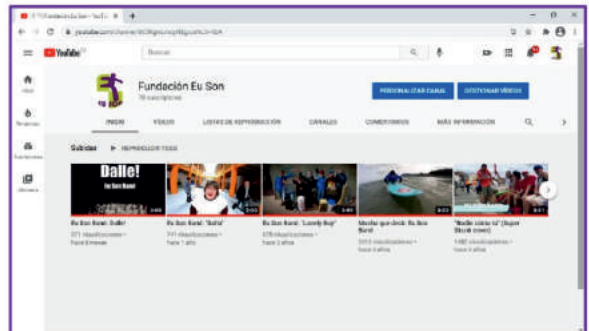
YouTube

Buscar

Fundación Eu Son

PERSONALIZAR CANAL

GESTIONAR VÍDEOS

INICIO

VÍDEOS

LISTAS DE REPRODUCCIÓN

CANALES

COMUNIDADES

MÁS INFORMACIÓN

Subidas

REPRODUCIR TODO

Dalle!

Eu Son Band

Eu Son Band: Dalle!

Eu Son Band: "Solo"

Eu Son Band: "Lonely Boy"

Mentes que deslo: Eu Son Band

"Nadie como tú" (Super Skunk cover)

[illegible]

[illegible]

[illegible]

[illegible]

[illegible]